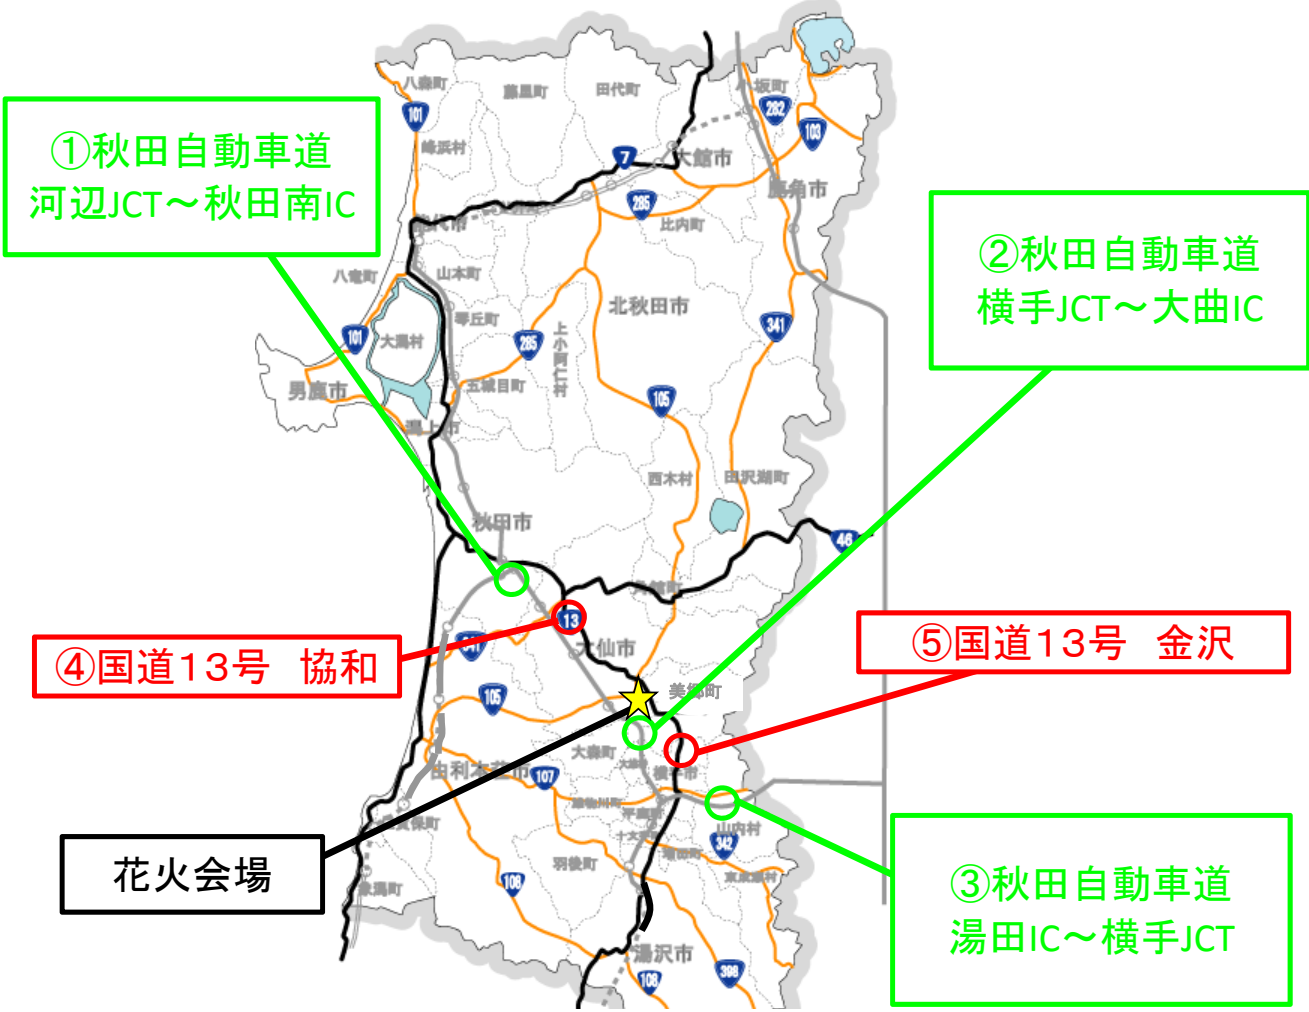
①秋田自動車道
河辺JCT～秋田南IC

②秋田自動車道
横手JCT～大曲IC

③秋田自動車道
湯田IC～横手JCT

④国道13号　協和

⑤国道13号　金沢

花火会場

八森町
藤里町
田代町
小坂町
101
282
103
峰浜村
7
大館市
鹿角市
285
比内町
八竜町
山本町
琴丘町
北秋田市
101
大潟村
285
上小阿仁村
341
男鹿市
五城目町
105
西木村
田沢湖町
秋田市
46
13
341
大仙市
105
美郷町
大森町
107
由利本荘市
横手市
山内村
342
羽後町
108
象潟町
108
湯沢市
398